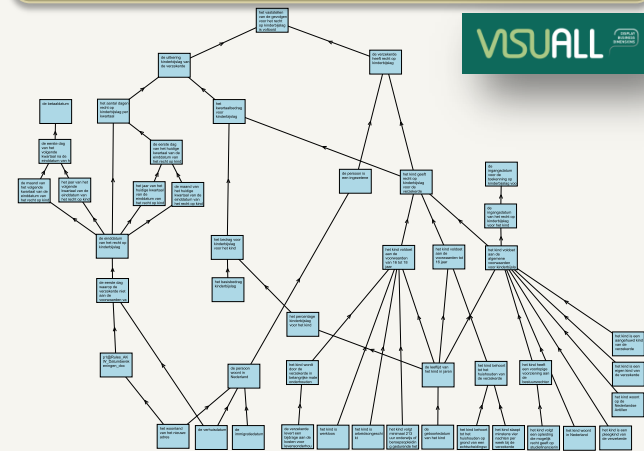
het vaststellen van de gevolgen voor het recht op kinderbijslag is voltooid

VISUALL

DISPLAY BUSINESS DIMENSIONS

de uitkering kinderbijslag van de verzekerde

de verzekerde heeft recht op kinderbijslag

de teleadatum

het aantal dagen recht op kinderbijslag per kwartaal

het kinderbijslag voor kinderbijslag

de eerste dag van het volgende kwartaal na de einddatum van

de eerste dag van het huidige kwartaal van de einddatum van het recht op

de persoon is een ingezetene

het kind geeft recht op kinderbijslag voor de verzekerde

de ingangsdatum voor de toekenning op kinderbijslag

de maand van het volgende kwartaal van de einddatum van het recht op

het jaar van het volgende kwartaal van de einddatum van het recht op kind

het jaar van het huidige kwartaal van de einddatum van het recht op kind

de maand van het huidige kwartaal van de einddatum van het recht op

de ingangsdatum van het recht op kinderbijslag voor het kind

de einddatum van het recht op kinderbijslag

het bedrag voor kinderbijslag voor het kind

het kind voldoet aan de voorwaarden van het tot 18 jaar

het kind voldoet aan de voorwaarden tot 16 jaar

het kind voldoet aan de algemene voorwaarden voor kinderbijslag

de eerste dag waarop de verzekerde niet aan de voorwaarden

het basisbedrag kinderbijslag

het percentage kinderbijslag voor het kind

p1@Rules_RR_Rr_Datumbereik eringen_dkm

het kind is een aangehomd kind van de verzekerde

de persoon woont in Nederland

het kind wordt door de verzekerde in belangrijke mate onderhouden

de leeftijd van het kind in jaren

het kind behoort tot het huishouden van de verzekerde

het kind heeft een voortgezet voorziening van de verzekerde

het kind is een eigen kind van de verzekerde

het kind is een pleegkind van de verzekerde

het kind woont in de Nederlandse Antillen

het kind voldoet aan het nieuwe adres

de verhuisdatum

de immigratiedatum

de verzekerde levert een bijdrage aan de kosten voor levensonderhoud

het kind is jeeftdoor

het kind is arbeidsongeschikt

het kind volgt minimaal 213 uur onderwijs of beroepsopleiding per kwartaal

de geboortedatum van het kind

het kind behoort tot het huishouden op grond van een gezinsvervanging

het kind draagt minstens een machtiging van de verzekerde

het kind volgt een opleiding die mogelijk recht geeft op studiefinanciering

het kind woont in Nederland

het kind is een pleegkind van de verzekerde